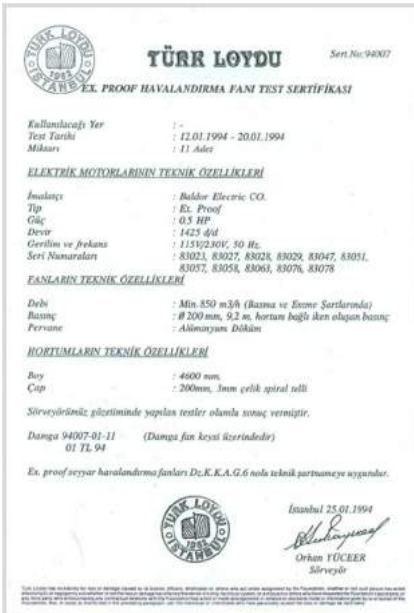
TÜRK LOYDU
1962
İSTANBUL

TÜRK LOYDU

Sert.No:94007

EX. PROOF HAVALANDIRMA FANI TEST SERTİFİKASI

| | |
|---|---|
| Kullanılacağı Yer | : - |
| Test Tarihi | : 12.01.1994 - 20.01.1994 |
| Miktarı | : 11 Adet |

ELEKTRİK MOTORLARININ TEKNİK ÖZELLİKLERİ

| | |
|---|---|
| İmalatçı | : Baldor Electric CO. |
| Tip | : Ex. Proof |
| Güç | : 0.5 HP |
| Devir | : 1425 d/d |
| Gerilim ve frekans | : 115V/230V, 50 Hz. |
| Seri Numaraları | : 83023, 83027, 83028, 83029, 83047, 83051, 83057, 83058, 83063, 83076, 83078 |

FANLARIN TEKNİK ÖZELLİKLERİ

| | |
|---|---|
| Debi | : Min. 850 m3/h (Basma ve Emme Şartlarında) |
| Basınç | : Ø 200 mm, 9,2 m. hortum bağlı iken oluşan basınç |
| Pervane | : Alüminyum Döküm |

HORTUMLARIN TEKNİK ÖZELLİKLERİ

| | |
|---|---|
| Boy | : 4600 mm. |
| Çap | : 200mm, 3mm çelik spiral telli |

Sörveyörümüz gözetiminde yapılan testler olumlu sonuç vermiştir.

Damga 94007-01-11 (Damga fan keysi üzerindedir)
01 TL 94

Ex. proof seyyar havalandırma fanları Dz.K.K.A.G.6 nolu teknik şartnameye uygundur.

TÜRK LOYDU
1962
İSTANBUL

İstanbul 25.01.1994
Orhan YÜCEER
Sörveyör

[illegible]